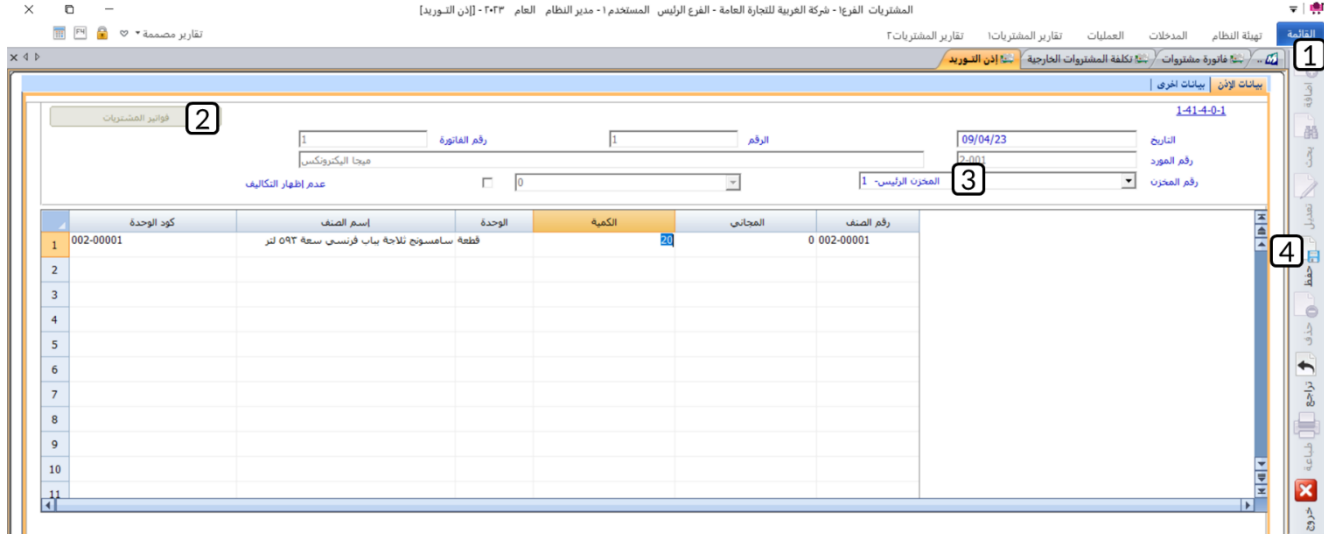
المشتريات الفرع١ - شركة العربية للتجارة العامة - الفرع الرئيس المستخدم١ - مدير النظام العام ٢٠٢٣ - [إذن التوريد]

القائمة تهيئة النظام المدخلات العمليات تقارير المشتريات١ تقارير المشتريات٢ تقارير مصممة

1

.. فاتورة مشتريات تكلفة المشتريات الخارجية إذن التوريد

بيانات الإذن بيانات اخرى

1-41-4-0-1

2 فواتير المشتريات

التاريخ 09/04/23 الرقم 1 رقم الفاتورة 1

رقم المورد 2-001 ميجا اليكترونكس

رقم المخزن 3 المخزن الرئيس- 1 0 عدم إظهار التكاليف

| | كود الوحدة | إسم الصنف | الوحدة | الكمية | المجاني | رقم الصنف |
|---|---|---|---|---|---|---|
| 1 | 002-00001 | قطعة سامسونج ثلاجة بباب فرنسي سعة ٥٩٣ لتر | | 20 | 0 | 002-00001 |
| 2 | | | | | | |
| 3 | | | | | | |
| 4 | | | | | | |
| 5 | | | | | | |
| 6 | | | | | | |
| 7 | | | | | | |
| 8 | | | | | | |
| 9 | | | | | | |
| 10 | | | | | | |
| 11 | | | | | | |

إضافة بحث تعديل 4 حفظ حذف تراجع طباعة خروج